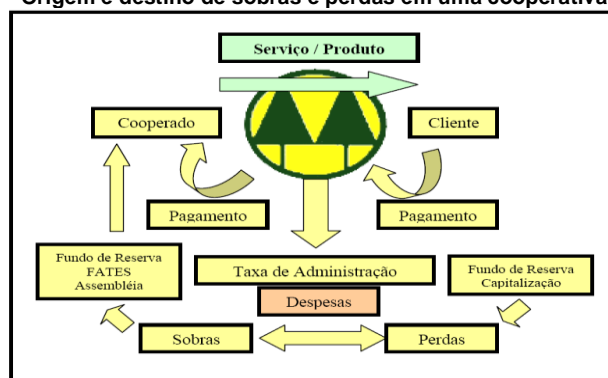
Origem e destino de sobras e perdas em uma cooperativa

Serviço / Produto

Cooperado

Cliente

Pagamento

Pagamento

Fundo de Reserva
FATES
Assembléia

Taxa de Administração

Fundo de Reserva
Capitalização

Despesas

Sobras

Perdas